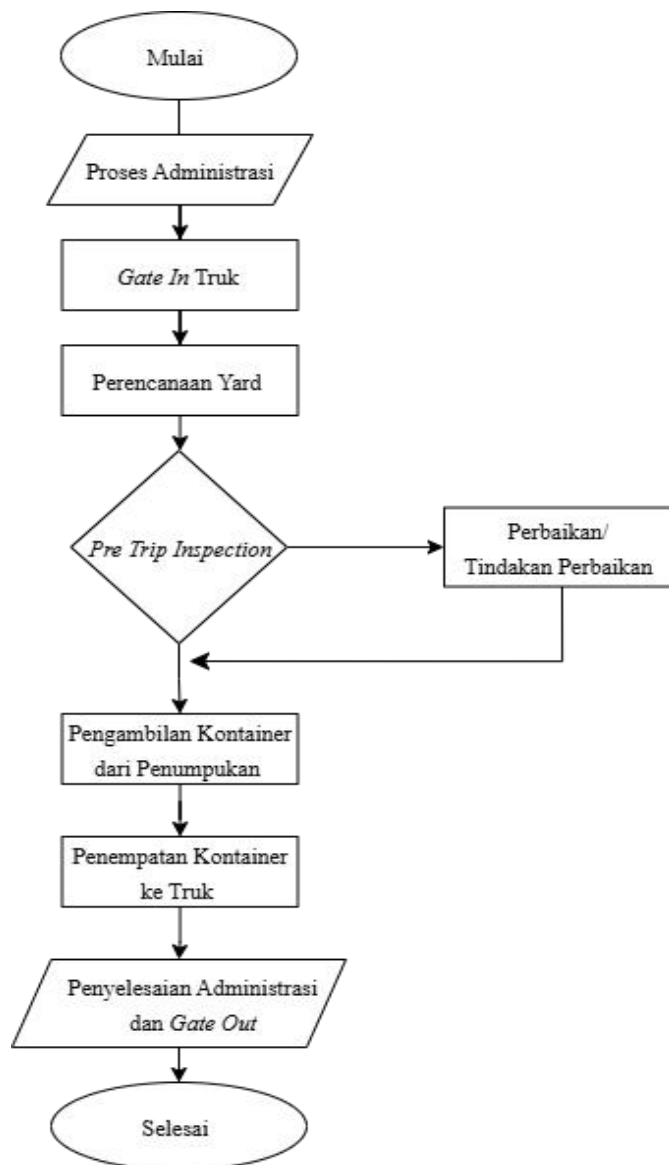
Mulai

Proses Administrasi

Gate In Truk

Perencanaan Yard

Pre Trip Inspection

Perbaikan/
Tindakan Perbaikan

Pengambilan Kontainer dari Penumpukan

Penempatan Kontainer ke Truk

Penyelesaian Administrasi dan Gate Out

Selesai